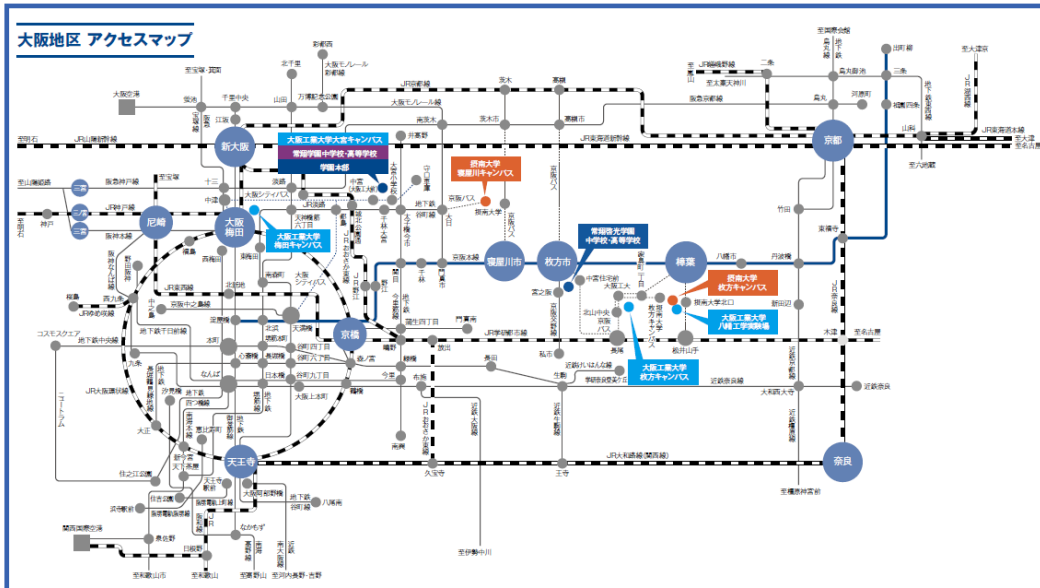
大阪地区 アクセスマップ

大阪工業大学大宮キャンパス
常翔学園中学校・高等学校
学園本部

摂南大学
寝屋川キャンパス

常翔啓光学園
中学校・高等学校

大阪工業大学
梅田キャンパス

摂南大学
枚方キャンパス

大阪工業大学
八幡工学実験場

大阪工業大学
枚方キャンパス

新大阪
大阪梅田
尼崎
京橋
寝屋川市
枚方市
樟葉
京都
天王寺
奈良

大阪空港
関西国際空港
彩都西
北千里
千里中央
山田
万博記念公園
茨木
高槻
長岡京
山科
出町柳
二条
烏丸御池
三条
四条
河原町
祇園四条
丹波橋
中書島
八幡市
竹田
東福寺
出町柳
京阪本線
JR京都線
JR東海道本線
阪急京都線
JR山陽新幹線
JR神戸線
阪神本線
阪急神戸線
阪急宝塚線
三宮
元町
神戸
西明石
宝塚
十三
中津
淀屋橋
北浜
天満橋
本町
心斎橋
なんば
日本橋
谷町四丁目
谷町六丁目
谷町九丁目
鶴橋
今里
布施
長田
生駒
学研奈良登美ヶ丘
近鉄奈良
近鉄京都線
近鉄奈良線
近鉄大阪線
JR大和路線(関西線)
JR学研都市線
JR片町線
長尾
松井山手
牧野
摂南大学北口
香里園
光善寺
門真市
守口市
大日
南茨木
摂津市
千里丘
岸辺
吹田
大阪モノレール線
京阪バス
摂南大学
大阪工大
北山中央
京阪交野線
私市
河内森
宮之阪
上新庄
淡路
天神橋筋六丁目
扇町
南森町
東梅田
西梅田
北新地
福島
野田
西九条
弁天町
大正
新今宮
天下茶屋
岸里
住吉
堺
堺筋本町
森ノ宮
玉造
大阪城公園
鴫野
放出
徳庵
住道
四条畷
JRおおさか東線
地下鉄今里筋線
地下鉄長堀鶴見緑地線
地下鉄中央線
地下鉄千日前線
地下鉄御堂筋線
地下鉄四つ橋線
地下鉄堺筋線
地下鉄谷町線
地下鉄御堂筋線
JR大阪環状線
JRゆめ咲線
コスモスクエア
ニュートラム
南海本線
南海高野線
阪堺線
あべの
大阪阿部野橋
近鉄南大阪線
八尾南
河内長野
和泉中央
中百舌鳥
なかもず
泉佐野
和歌山市
和歌山
王寺
久宝寺
八尾
平野
近鉄橿原線
大和西大寺
西大寺
新田辺
木津
京田辺
JR奈良線
JR関西本線
宇治
六地蔵
小倉
大久保
伏見
桃山
近鉄橿原神宮前
橿原神宮前
吉野
天王寺
河内天美
古市
新大阪
江坂
緑地公園
桃山台
千里山
関大前
豊津
南方
天神橋
森小路
千林
関目
蒲生四丁目
緑橋
深江橋
長田
高井田
京阪中之島線
中之島
なにわ筋
渡辺橋
天満
桜ノ宮
大阪
南港
住之江公園
北加賀屋
京都河原町
烏丸
大宮
西院
桂
嵐山